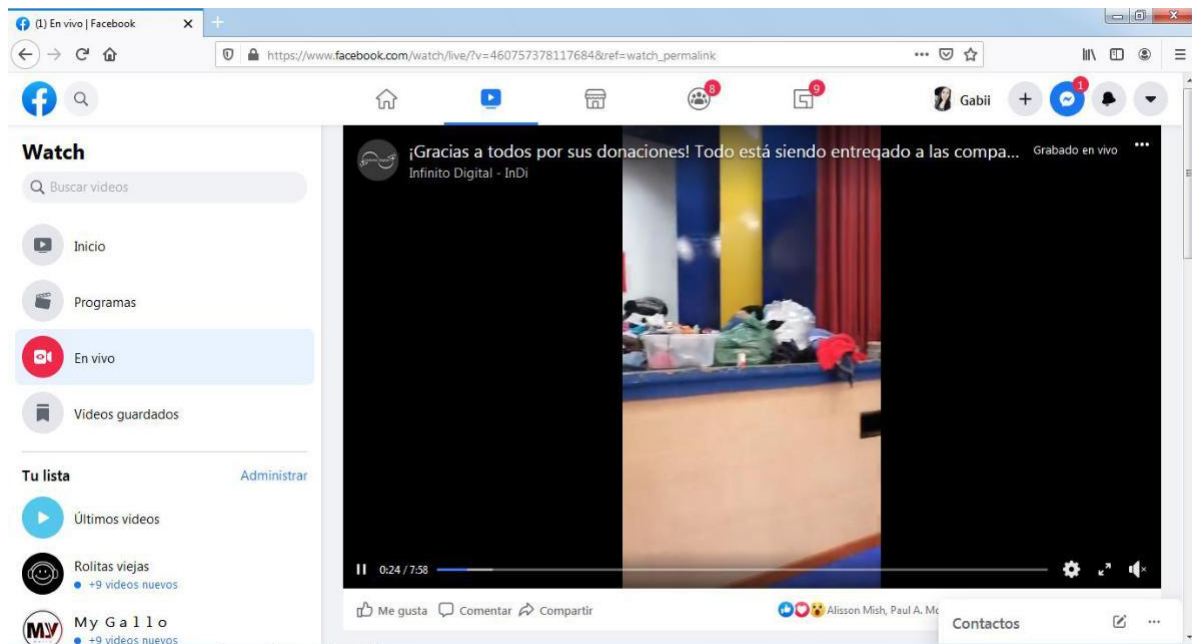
(1) En vivo | Facebook

https://www.facebook.com/watch/live/?v=460757378117684&ref=watch_permalink

8
9
Gabii
1

Watch

Buscar videos

Inicio

Programas

En vivo

Videos guardados

Tu lista
Administrar

Últimos videos

Rolitas viejas
+9 videos nuevos

My Gallo
+9 videos nuevos

¡Gracias a todos por sus donaciones! Todo está siendo entregado a las compa...
Infinito Digital - InDi
Grabado en vivo

0:24 / 7:58

Me gusta
Comentar
Compartir
Alisson Mish, Paul A. M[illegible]

Contactos